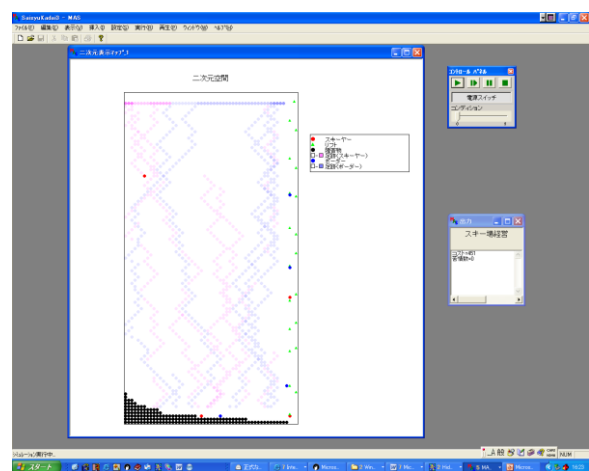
SaisyuKadai3 - MAS
ﾌｧｲﾙ(F) 編集(E) 表示(V) 挿入(I) 設定(S) 実行(R) 再生(P) ｳｨﾝﾄﾞｳ(W) ﾍﾙﾌﾟ(H)

二次元表示ﾏｯﾌﾟ1

二次元空間

スキーヤー
リフト
障害物
足跡(スキーヤー)
ボーダー
足跡(ボーダー)

ｺﾝﾄﾛｰﾙ ﾊﾟﾈﾙ
電源スイッチ
コンディション

出力
スキー場経営
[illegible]

ｼﾐｭﾚｰｼｮﾝ実行中...
NUM
スタート